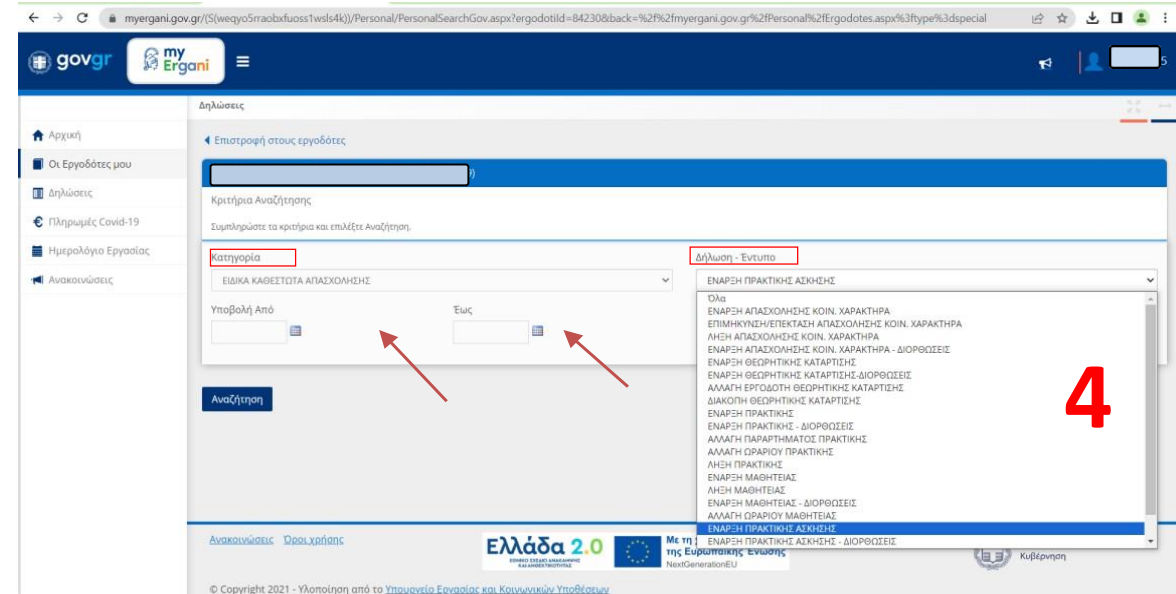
myergani.gov.gr/(S(weqyo5rraobxfuoss1wsls4k))/Personal/PersonalSearchGov.aspx?ergodotId=84230&back=%2f%2fmyergani.gov.gr%2fPersonal%2fErgodotes.aspx%3ftype%3dspecial

govgr my Ergani

Δηλώσεις

Αρχική
Οι Εργοδότες μου
Δηλώσεις
Πληρωμές Covid-19
Ημερολόγιο Εργασίας
Ανακοινώσεις

Επιστροφή στους εργοδότες

Κριτήρια Αναζήτησης

Συμπληρώστε τα κριτήρια και επιλέξτε Αναζήτηση.

Κατηγορία
ΕΙΔΙΚΑ ΚΑΘΕΣΤΩΤΑ ΑΠΑΣΧΟΛΗΣΗΣ

Δήλωση - Έντυπο
ΕΝΑΡΞΗ ΠΡΑΚΤΙΚΗΣ ΑΣΚΗΣΗΣ

Όλα
ΕΝΑΡΞΗ ΑΠΑΣΧΟΛΗΣΗΣ ΚΟΙΝ. ΧΑΡΑΚΤΗΡΑ
ΕΠΙΜΗΚΥΝΣΗ/ΕΠΕΚΤΑΣΗ ΑΠΑΣΧΟΛΗΣΗΣ ΚΟΙΝ. ΧΑΡΑΚΤΗΡΑ
ΛΗΞΗ ΑΠΑΣΧΟΛΗΣΗΣ ΚΟΙΝ. ΧΑΡΑΚΤΗΡΑ
ΕΝΑΡΞΗ ΑΠΑΣΧΟΛΗΣΗΣ ΚΟΙΝ. ΧΑΡΑΚΤΗΡΑ - ΔΙΟΡΘΩΣΕΙΣ
ΕΝΑΡΞΗ ΘΕΩΡΗΤΙΚΗΣ ΚΑΤΑΡΤΙΣΗΣ
ΕΝΑΡΞΗ ΘΕΩΡΗΤΙΚΗΣ ΚΑΤΑΡΤΙΣΗΣ-ΔΙΟΡΘΩΣΕΙΣ
ΑΛΛΑΓΗ ΕΡΓΟΔΟΤΗ ΘΕΩΡΗΤΙΚΗΣ ΚΑΤΑΡΤΙΣΗΣ
ΔΙΑΚΟΠΗ ΘΕΩΡΗΤΙΚΗΣ ΚΑΤΑΡΤΙΣΗΣ
ΕΝΑΡΞΗ ΠΡΑΚΤΙΚΗΣ
ΕΝΑΡΞΗ ΠΡΑΚΤΙΚΗΣ - ΔΙΟΡΘΩΣΕΙΣ
ΑΛΛΑΓΗ ΠΑΡΑΡΤΗΜΑΤΟΣ ΠΡΑΚΤΙΚΗΣ
ΑΛΛΑΓΗ ΩΡΑΡΙΟΥ ΠΡΑΚΤΙΚΗΣ
ΛΗΞΗ ΠΡΑΚΤΙΚΗΣ
ΕΝΑΡΞΗ ΜΑΘΗΤΕΙΑΣ
ΛΗΞΗ ΜΑΘΗΤΕΙΑΣ
ΕΝΑΡΞΗ ΜΑΘΗΤΕΙΑΣ - ΔΙΟΡΘΩΣΕΙΣ
ΑΛΛΑΓΗ ΩΡΑΡΙΟΥ ΜΑΘΗΤΕΙΑΣ
ΕΝΑΡΞΗ ΠΡΑΚΤΙΚΗΣ ΑΣΚΗΣΗΣ
ΕΝΑΡΞΗ ΠΡΑΚΤΙΚΗΣ ΑΣΚΗΣΗΣ - ΔΙΟΡΘΩΣΕΙΣ

Υποβολή Από
Έως

Αναζήτηση

4

Ανακοινώσεις Όροι χρήσης

Ελλάδα 2.0
Με τη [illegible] της Ευρωπαϊκής Ένωσης
NextGenerationEU
Κυβέρνηση

© Copyright 2021 - Υλοποίηση από το Υπουργείο Εργασίας και Κοινωνικών Υποθέσεων